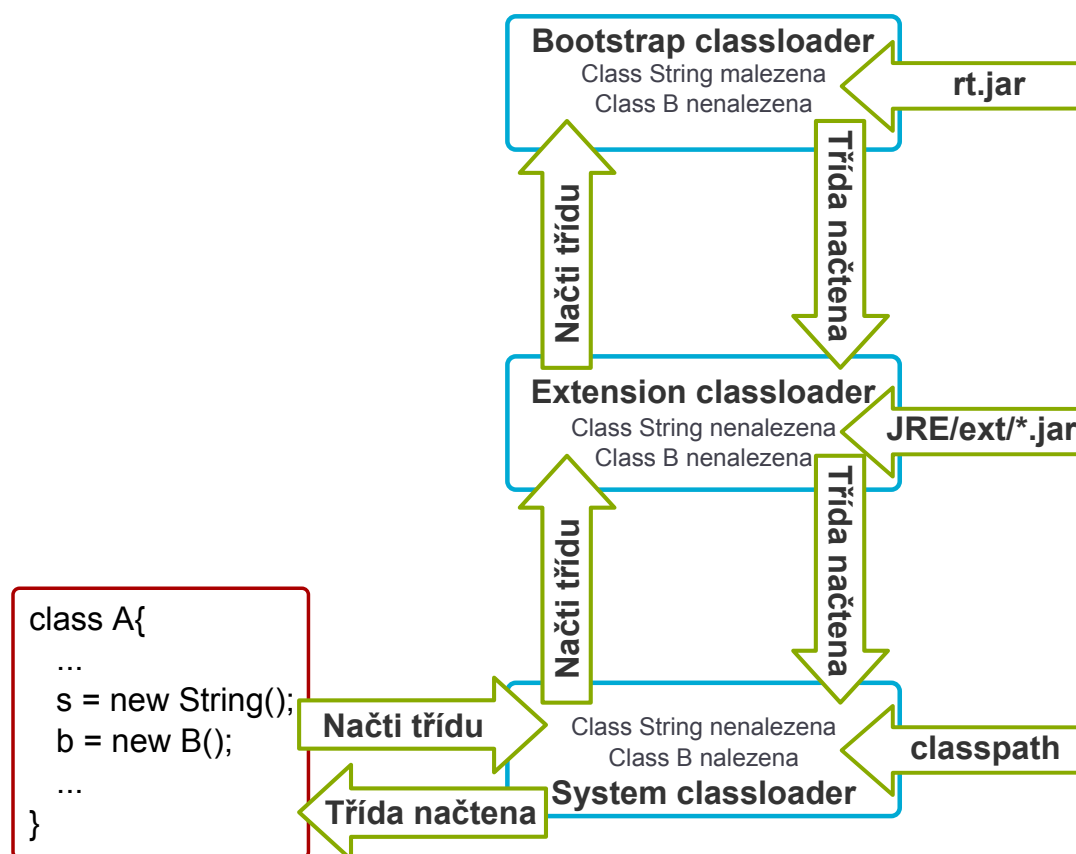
Bootstrap classloader
Class String malezena
Class B nenalezena

rt.jar

Načti třídu

Třída načtena

Extension classloader
Class String nenalezena
Class B nenalezena

JRE/ext/*.jar

Načti třídu

Třída načtena

class A{
...
s = new String();
b = new B();
...
}

Načti třídu

Třída načtena

Class String nenalezena
Class B nalezena
System classloader

classpath